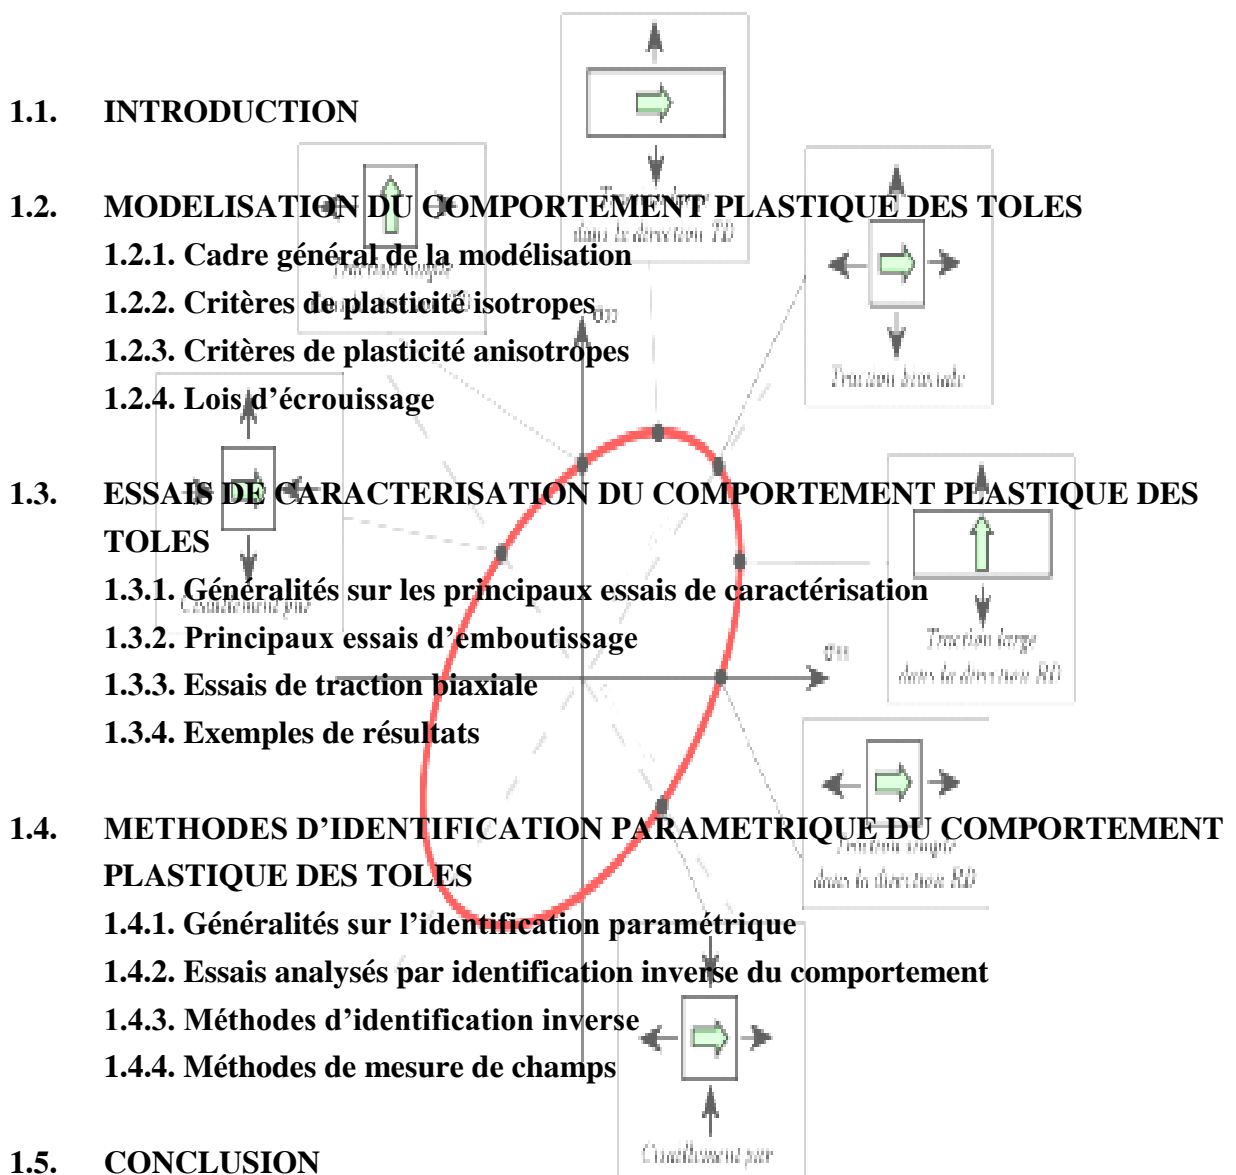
1.1. INTRODUCTION

1.2. MODELISATION DU COMPORTEMENT PLASTIQUE DES TOLES

1.2.1. Cadre général de la modélisation

1.2.2. Critères de plasticité isotropes

1.2.3. Critères de plasticité anisotropes

1.2.4. Lois d'écrouissage

1.3. ESSAIS DE CARACTERISATION DU COMPORTEMENT PLASTIQUE DES TOLES

1.3.1. Généralités sur les principaux essais de caractérisation

1.3.2. Principaux essais d'emboutissage

1.3.3. Essais de traction biaxiale

1.3.4. Exemples de résultats

1.4. METHODES D'IDENTIFICATION PARAMETRIQUE DU COMPORTEMENT PLASTIQUE DES TOLES

1.4.1. Généralités sur l'identification paramétrique

1.4.2. Essais analysés par identification inverse du comportement

1.4.3. Méthodes d'identification inverse

1.4.4. Méthodes de mesure de champs

1.5. CONCLUSION

Traction large dans la direction TD

Traction simple

$\sigma_{22}$

Traction biaxiale

Cisaillement pur

Traction large dans la direction RD

$\sigma_{11}$

Traction simple dans la direction RD

Cisaillement pur